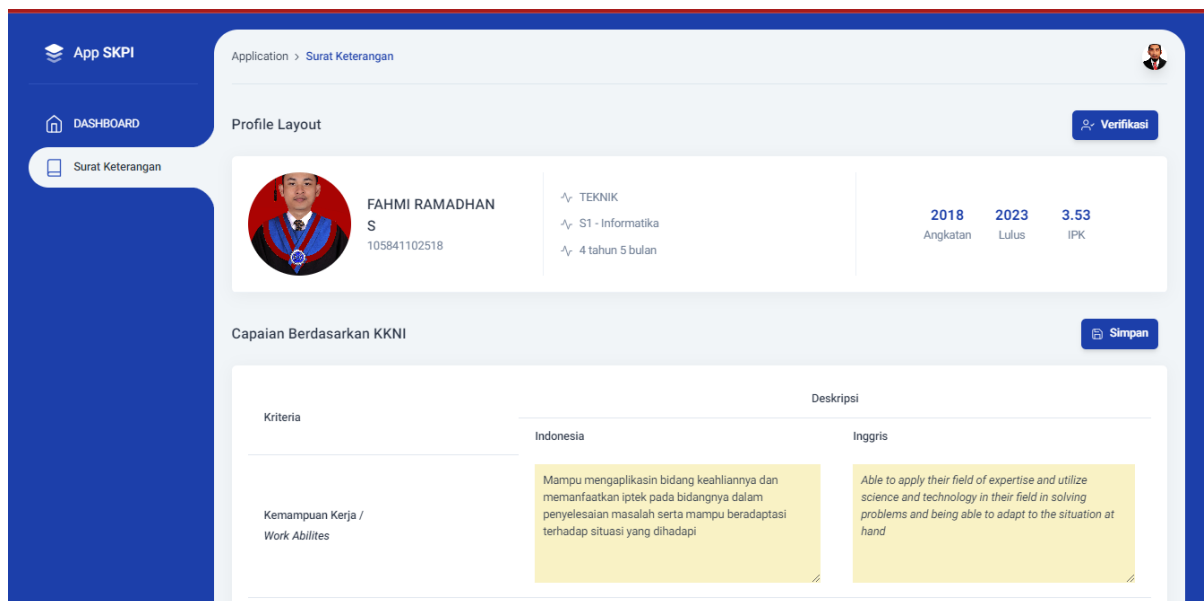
App SKPI

DASHBOARD

Surat Keterangan

Application > Surat Keterangan

Profile Layout

Verifikasi

FAHMI RAMADHAN S
105841102518

TEKNIK
S1 - Informatika
4 tahun 5 bulan

| 2018 | 2023 | 3.53 |
|---|---|---|
| Angkatan | Lulus | IPK |

Capaian Berdasarkan KKNI

Simpan

| Kriteria | Deskripsi | |
|---|---|---|
| | Indonesia | Inggris |
| Kemampuan Kerja / *Work Abilites* | Mampu mengaplikasin bidang keahliannya dan memanfaatkan iptek pada bidangnya dalam penyelesaian masalah serta mampu beradaptasi terhadap situasi yang dihadapi | *Able to apply their field of expertise and utilize science and technology in their field in solving problems and being able to adapt to the situation at hand* |